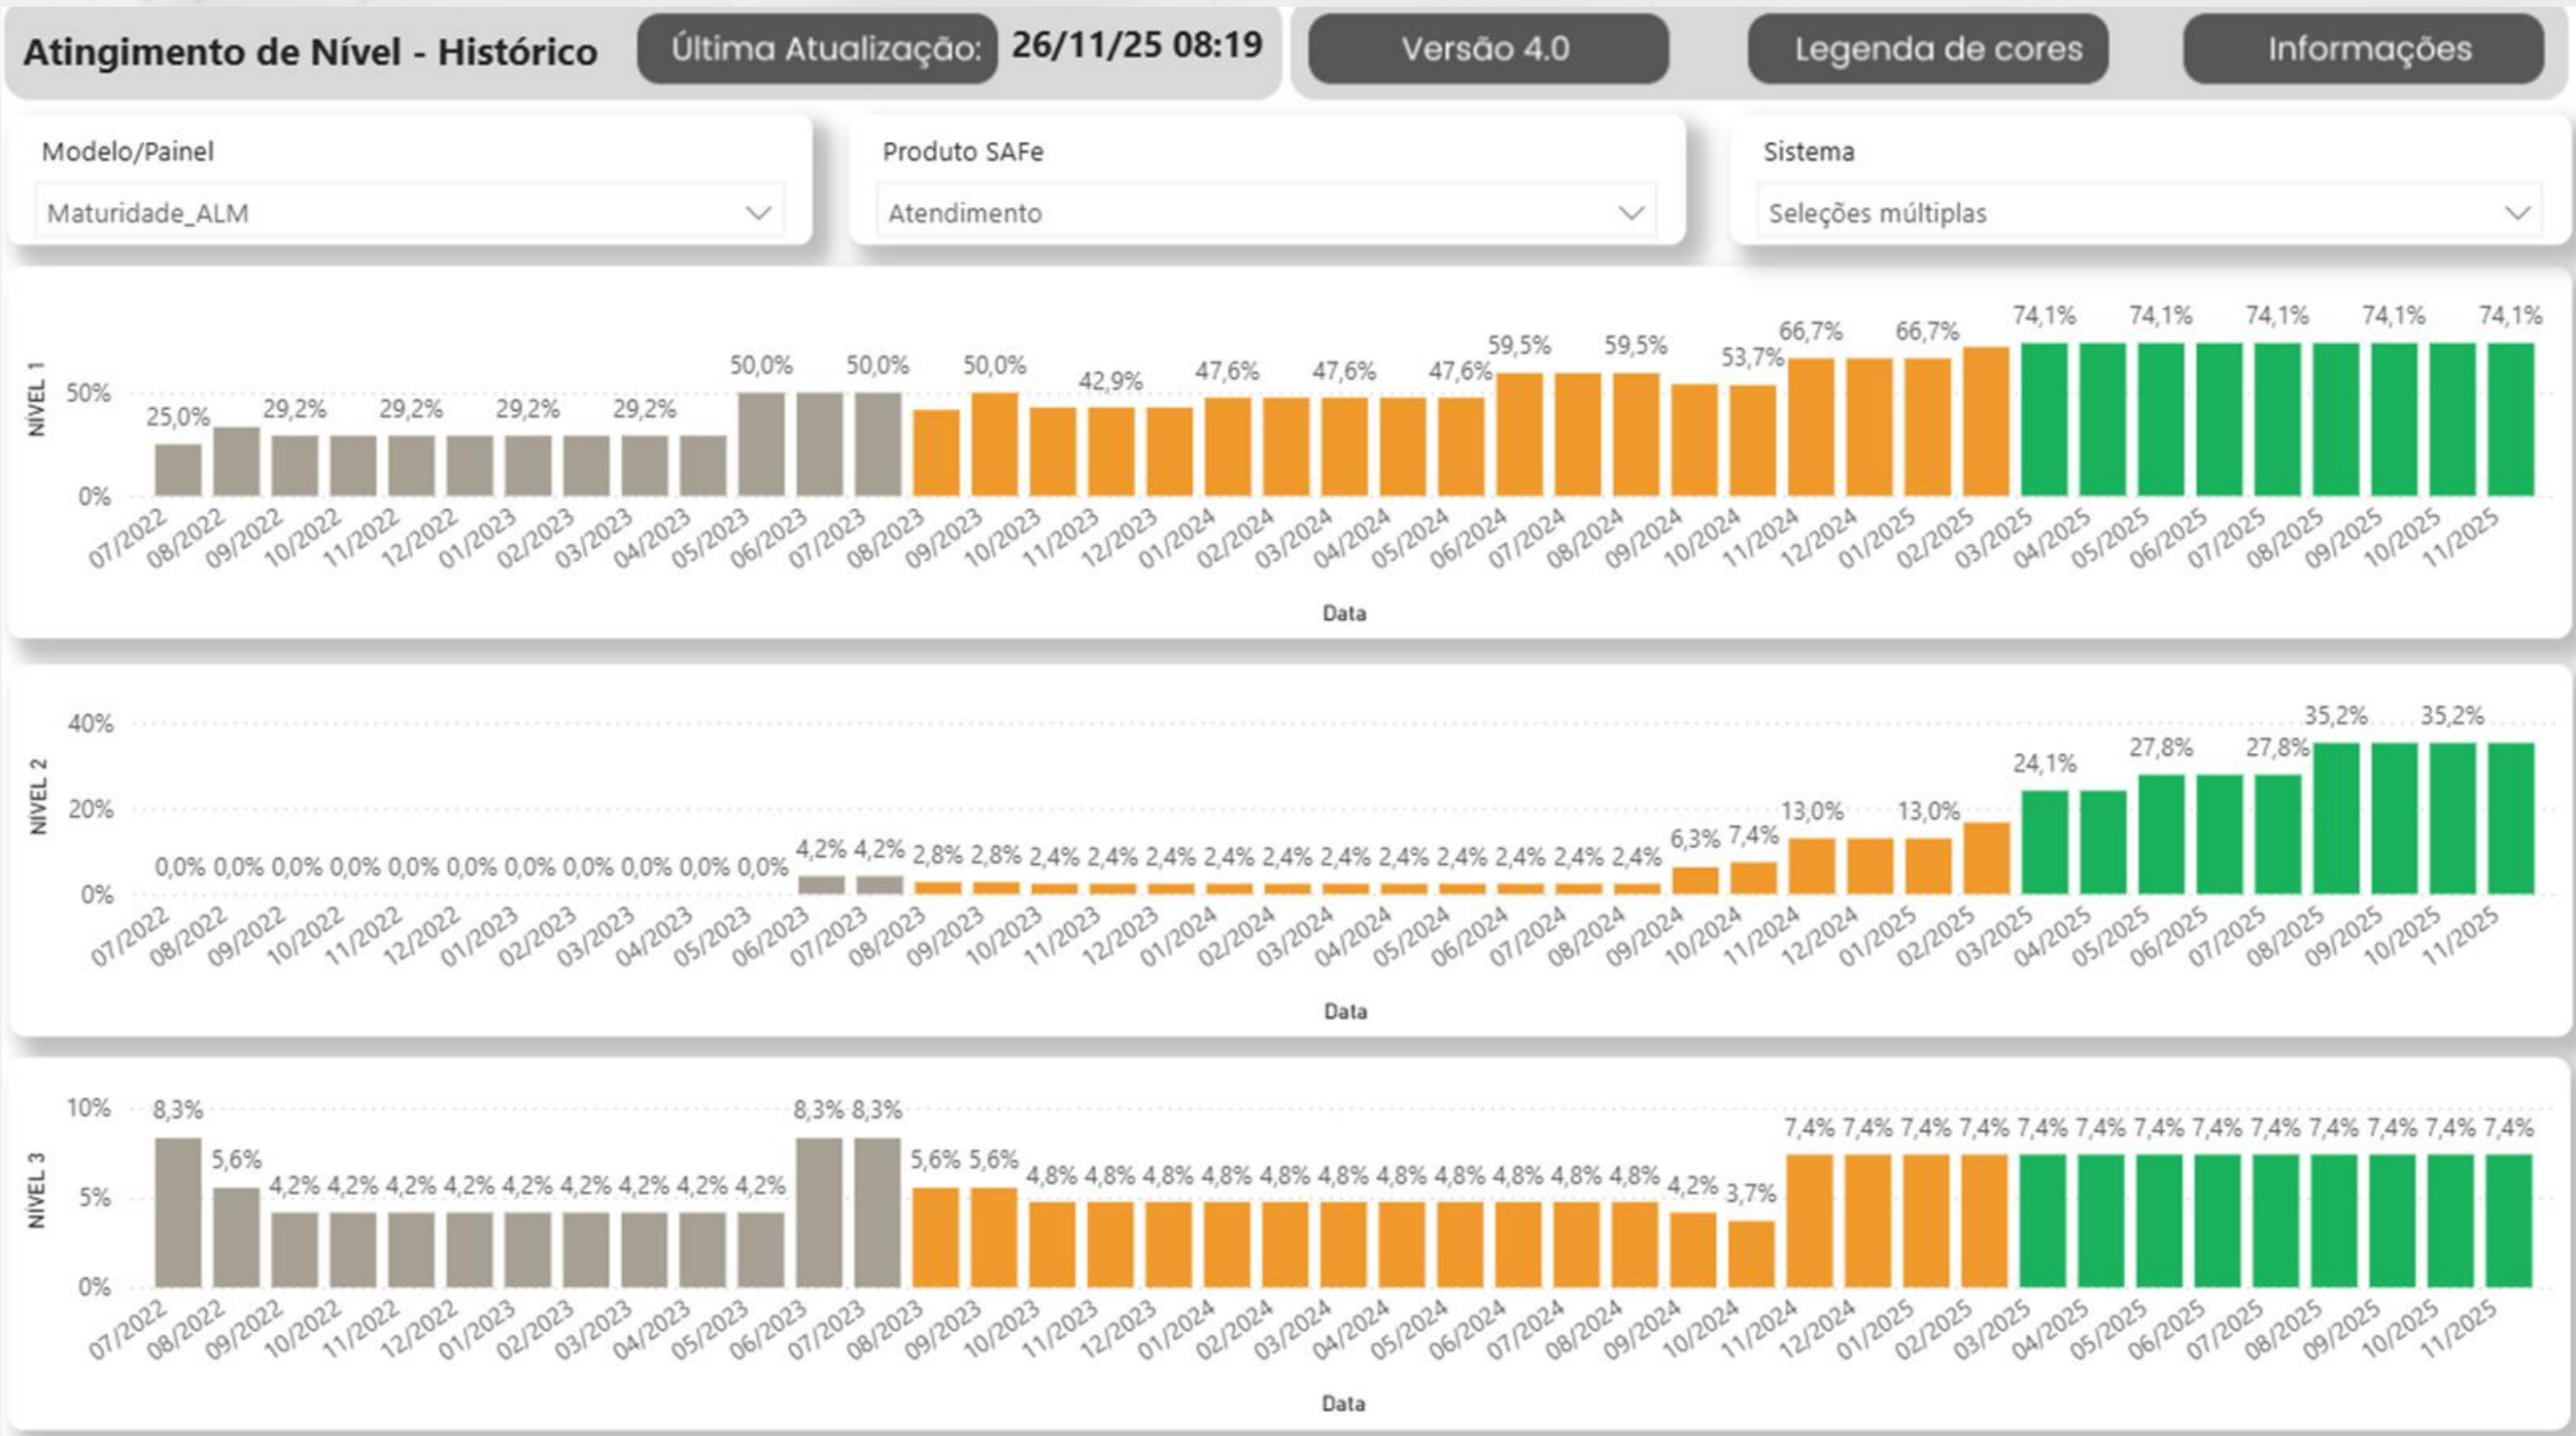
Atingimento de Nível - Histórico
Última Atualização: 26/11/25 08:19
Versão 4.0
Legenda de cores
Informações

Modelo/Painel
Maturidade_ALM

Produto SAFe
Atendimento

Sistema
Seleções múltiplas

NÍVEL 1
50%
0%
25,0% 29,2% 29,2% 29,2% 29,2% 50,0% 50,0% 50,0% 42,9% 47,6% 47,6% 47,6% 59,5% 59,5% 53,7% 66,7% 66,7% 74,1% 74,1% 74,1% 74,1% 74,1%
07/2022 08/2022 09/2022 10/2022 11/2022 12/2022 01/2023 02/2023 03/2023 04/2023 05/2023 06/2023 07/2023 08/2023 09/2023 10/2023 11/2023 12/2023 01/2024 02/2024 03/2024 04/2024 05/2024 06/2024 07/2024 08/2024 09/2024 10/2024 11/2024 12/2024 01/2025 02/2025 03/2025 04/2025 05/2025 06/2025 07/2025 08/2025 09/2025 10/2025 11/2025
Data

NÍVEL 2
40%
20%
0%
0,0% 0,0% 0,0% 0,0% 0,0% 0,0% 0,0% 0,0% 0,0% 0,0% 0,0% 4,2% 4,2% 2,8% 2,8% 2,4% 2,4% 2,4% 2,4% 2,4% 2,4% 2,4% 2,4% 2,4% 2,4% 2,4% 6,3% 7,4% 13,0% 13,0% 24,1% 27,8% 27,8% 35,2% 35,2%
07/2022 08/2022 09/2022 10/2022 11/2022 12/2022 01/2023 02/2023 03/2023 04/2023 05/2023 06/2023 07/2023 08/2023 09/2023 10/2023 11/2023 12/2023 01/2024 02/2024 03/2024 04/2024 05/2024 06/2024 07/2024 08/2024 09/2024 10/2024 11/2024 12/2024 01/2025 02/2025 03/2025 04/2025 05/2025 06/2025 07/2025 08/2025 09/2025 10/2025 11/2025
Data

NÍVEL 3
10%
5%
0%
8,3% 5,6% 4,2% 4,2% 4,2% 4,2% 4,2% 4,2% 4,2% 4,2% 4,2% 8,3% 8,3% 5,6% 5,6% 4,8% 4,8% 4,8% 4,8% 4,8% 4,8% 4,8% 4,8% 4,8% 4,8% 4,8% 4,2% 3,7% 7,4% 7,4% 7,4% 7,4% 7,4% 7,4% 7,4% 7,4% 7,4% 7,4% 7,4% 7,4% 7,4%
07/2022 08/2022 09/2022 10/2022 11/2022 12/2022 01/2023 02/2023 03/2023 04/2023 05/2023 06/2023 07/2023 08/2023 09/2023 10/2023 11/2023 12/2023 01/2024 02/2024 03/2024 04/2024 05/2024 06/2024 07/2024 08/2024 09/2024 10/2024 11/2024 12/2024 01/2025 02/2025 03/2025 04/2025 05/2025 06/2025 07/2025 08/2025 09/2025 10/2025 11/2025
Data